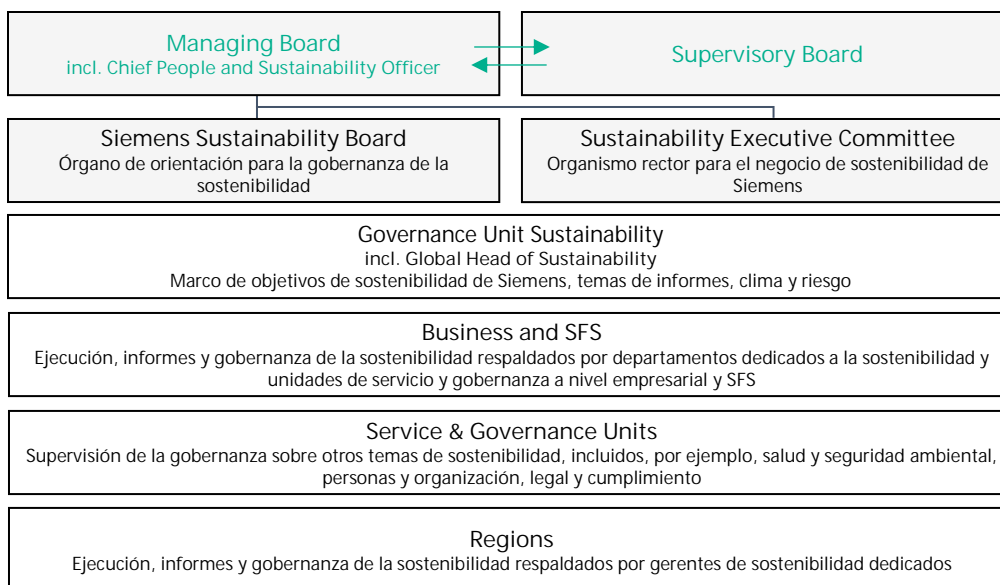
Managing Board
incl. Chief People and Sustainability Officer

Supervisory Board

Siemens Sustainability Board
Órgano de orientación para la gobernanza de la sostenibilidad

Sustainability Executive Committee
Organismo rector para el negocio de sostenibilidad de Siemens

Governance Unit Sustainability
incl. Global Head of Sustainability
Marco de objetivos de sostenibilidad de Siemens, temas de informes, clima y riesgo

Business and SFS
Ejecución, informes y gobernanza de la sostenibilidad respaldados por departamentos dedicados a la sostenibilidad y unidades de servicio y gobernanza a nivel empresarial y SFS

Service & Governance Units
Supervisión de la gobernanza sobre otros temas de sostenibilidad, incluidos, por ejemplo, salud y seguridad ambiental, personas y organización, legal y cumplimiento

Regions
Ejecución, informes y gobernanza de la sostenibilidad respaldados por gerentes de sostenibilidad dedicados